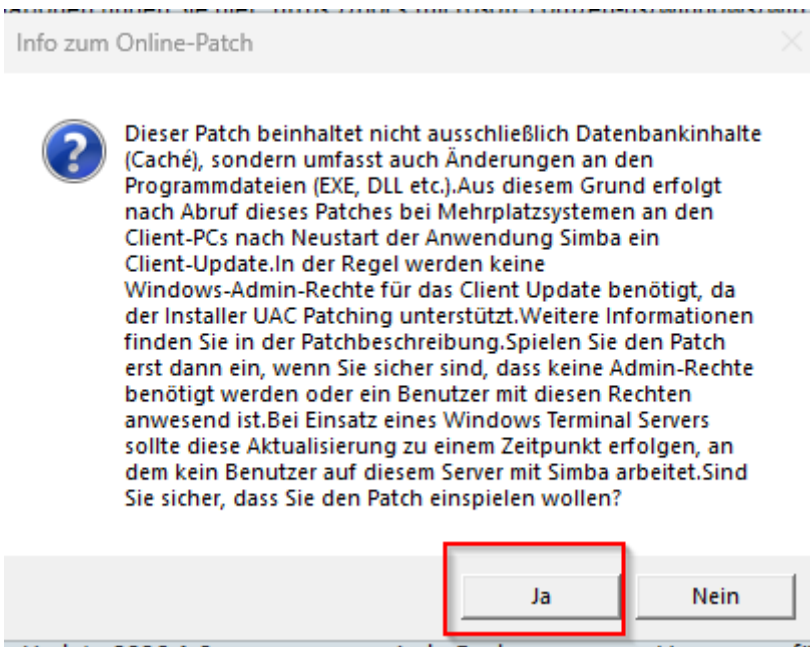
Info zum Online-Patch

Dieser Patch beinhaltet nicht ausschließlich Datenbankinhalte (Caché), sondern umfasst auch Änderungen an den Programmdateien (EXE, DLL etc.).Aus diesem Grund erfolgt nach Abruf dieses Patches bei Mehrplatzsystemen an den Client-PCs nach Neustart der Anwendung Simba ein Client-Update.In der Regel werden keine Windows-Admin-Rechte für das Client Update benötigt, da der Installer UAC Patching unterstützt.Weitere Informationen finden Sie in der Patchbeschreibung.Spielen Sie den Patch erst dann ein, wenn Sie sicher sind, dass keine Admin-Rechte benötigt werden oder ein Benutzer mit diesen Rechten anwesend ist.Bei Einsatz eines Windows Terminal Servers sollte diese Aktualisierung zu einem Zeitpunkt erfolgen, an dem kein Benutzer auf diesem Server mit Simba arbeitet.Sind Sie sicher, dass Sie den Patch einspielen wollen?

Ja

Nein